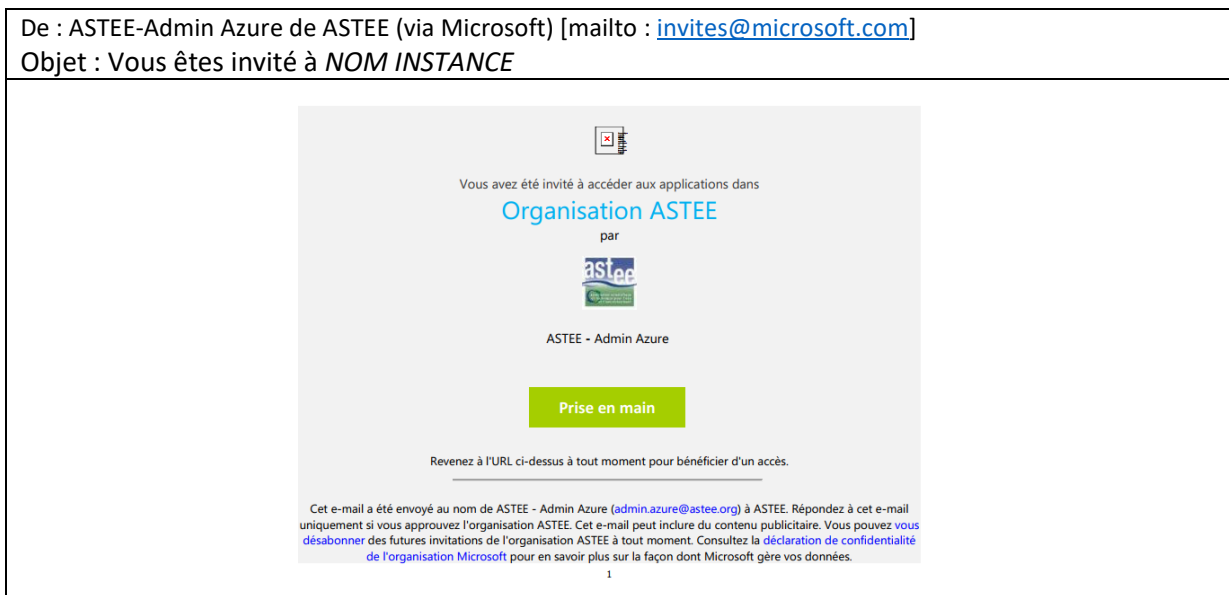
De : ASTEE-Admin Azure de ASTEE (via Microsoft) [mailto : invites@microsoft.com]
Objet : Vous êtes invité à *NOM INSTANCE*

Vous avez été invité à accéder aux applications dans

Organisation ASTEE

par

astee

ASTEE - Admin Azure

Prise en main

Revenez à l'URL ci-dessus à tout moment pour bénéficier d'un accès.

Cet e-mail a été envoyé au nom de ASTEE - Admin Azure (admin.azure@astee.org) à ASTEE. Répondez à cet e-mail uniquement si vous approuvez l'organisation ASTEE. Cet e-mail peut inclure du contenu publicitaire. Vous pouvez vous désabonner des futures invitations de l'organisation ASTEE à tout moment. Consultez la déclaration de confidentialité de l'organisation Microsoft pour en savoir plus sur la façon dont Microsoft gère vos données.

1